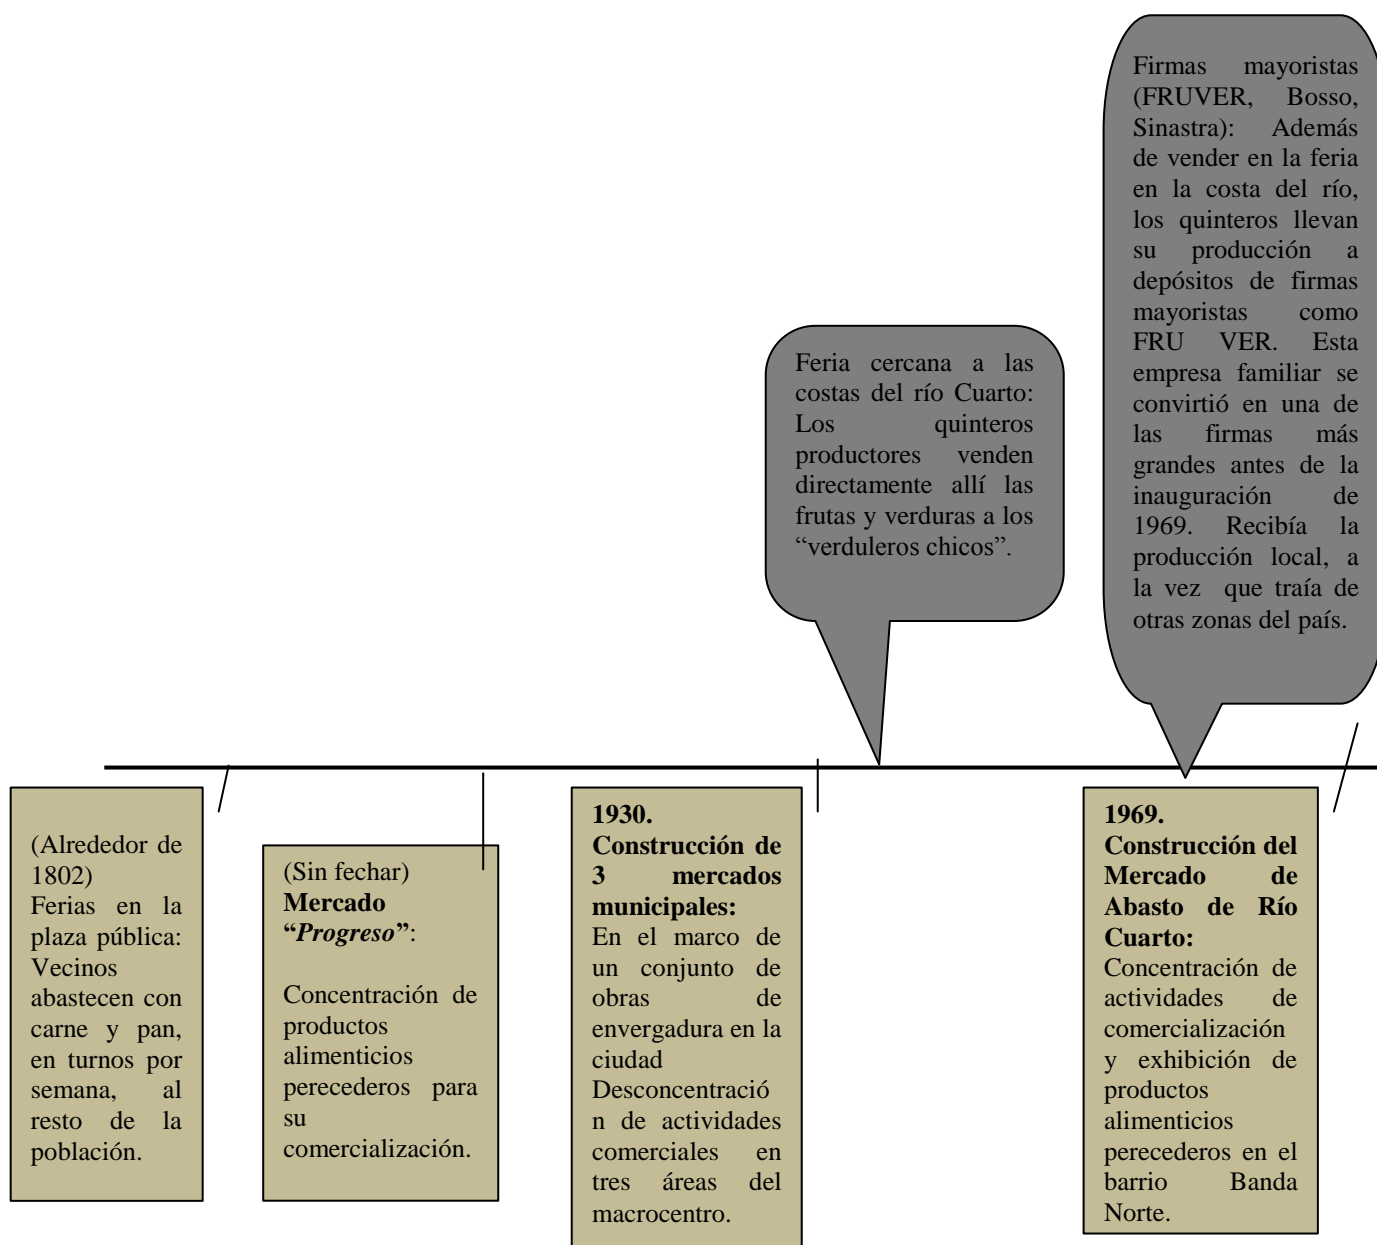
Firmas mayoristas (FRUVER, Bosso, Sinastra): Además de vender en la feria en la costa del río, los quinteros llevan su producción a depósitos de firmas mayoristas como FRU VER. Esta empresa familiar se convirtió en una de las firmas más grandes antes de la inauguración de 1969. Recibía la producción local, a la vez que traía de otras zonas del país.

Feria cercana a las costas del río Cuarto: Los quinteros productores venden directamente allí las frutas y verduras a los "verduleros chicos".

(Alrededor de 1802)
Ferias en la plaza pública: Vecinos abastecen con carne y pan, en turnos por semana, al resto de la población.

(Sin fechar)
**Mercado "*Progreso*"**:

Concentración de productos alimenticios perecederos para su comercialización.

**1930. Construcción de 3 mercados municipales:**
En el marco de un conjunto de obras de envergadura en la ciudad Desconcentración de actividades comerciales en tres áreas del macrocentro.

**1969. Construcción del Mercado de Abasto de Río Cuarto:**
Concentración de actividades de comercialización y exhibición de productos alimenticios perecederos en el barrio Banda Norte.